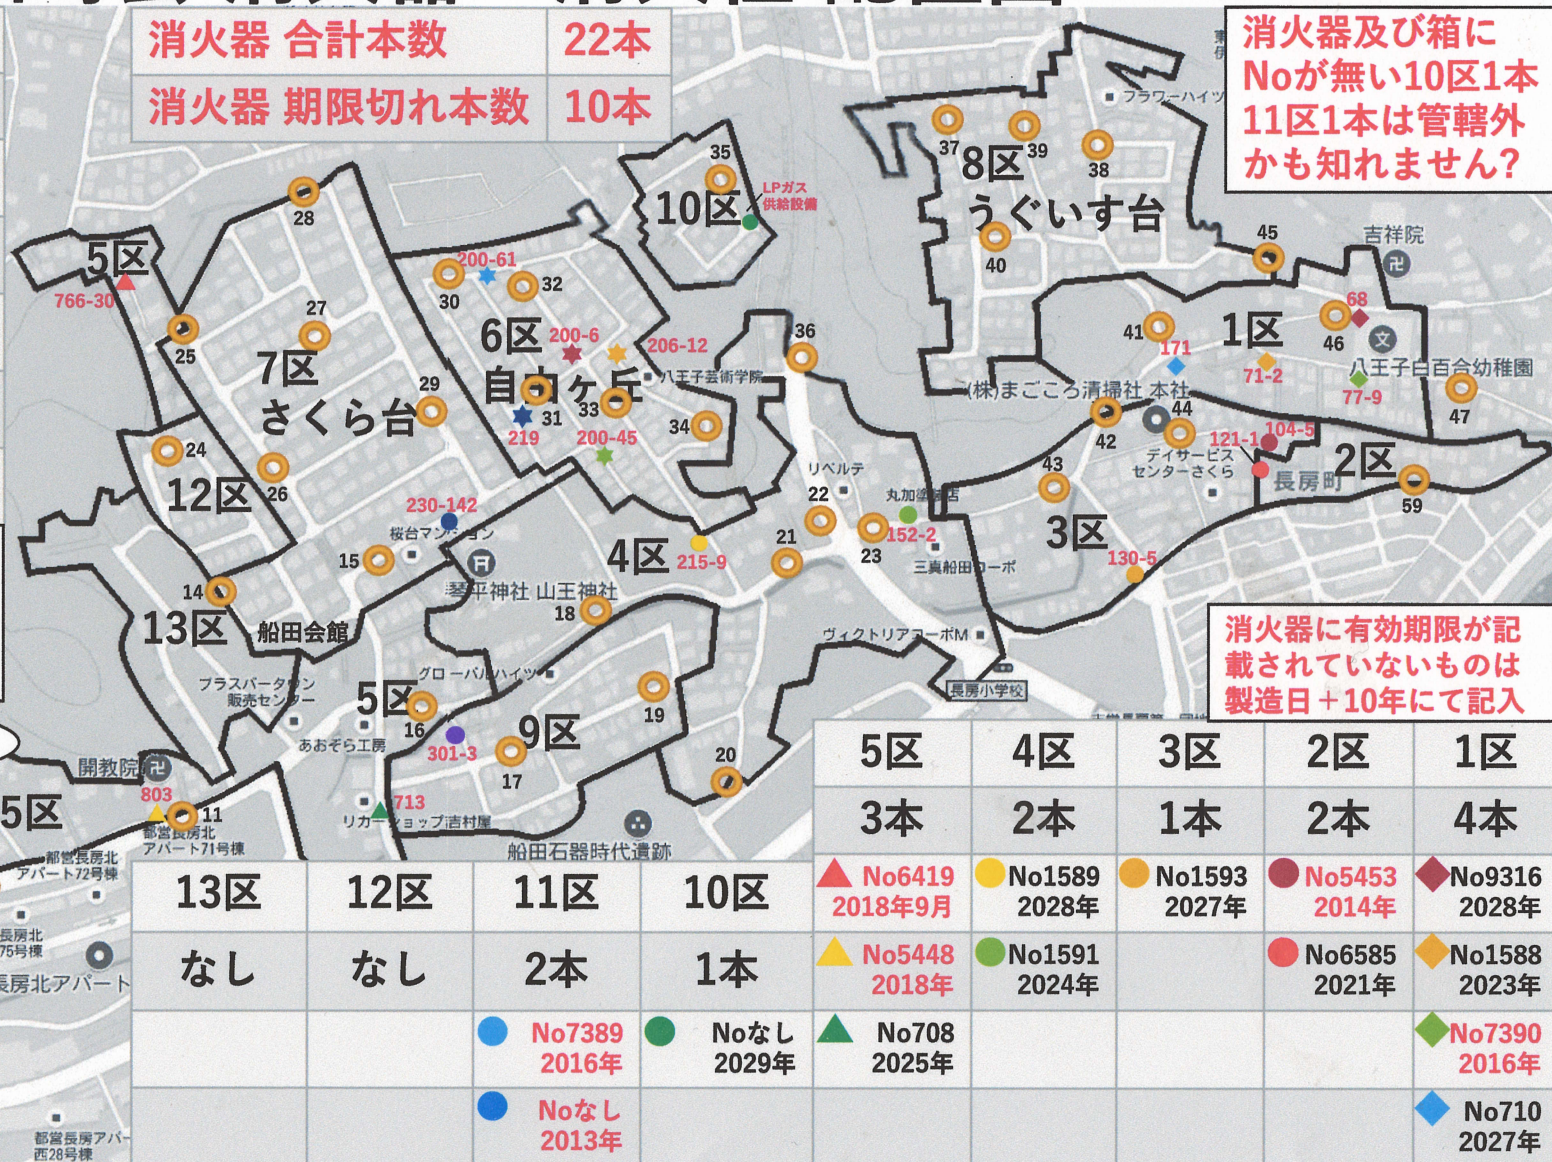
| 消火器 合計本数 | 22本 |
|---|---|
| 消火器 期限切れ本数 | 10本 |

消火器及び箱にNoが無い10区1本11区1本は管轄外かも知れません?

37 39 38 8区 うぐいす台 40 フラワーハイツ 45 吉祥院 35 10区 LPガス供給設備 28 5区 766-30 200-61 30 32 27 25 7区 さくら台 6区 自由ヶ丘 200-6 206-12 八王子芸術学院 36 41 171 1区 68 46 71-2 八王子白百合幼稚園 77-9 47 29 31 219 33 200-45 34 (株)まごころ清掃社 本社 42 44 121-1 104-5 デイサービスセンターさくら 長房町 2区 59 24 26 12区 リベルテ 22 丸加 43 3区 230-142 桜台マンション 15 4区 215-9 21 23 152-2 三真船田コーポ 130-5 14 13区 船田会館 琴平神社 山王神社 18 ヴィクトリアコーポM 長房小学校 グローバルハイツ プラスパータウン販売センター 5区 16 19 あおぞら工房 301-3 17 9区 20 開教院 803 11 713 リカーショップ吉村屋 都営長房北アパート71号棟 5区 都営長房北アパート72号棟 船田石器時代遺跡 長房北75号棟 長房北アパート 都営長房アパート西28号棟

消火器に有効期限が記載されていないものは製造日+10年にて記入

| 5区 | 4区 | 3区 | 2区 | 1区 |
|---|---|---|---|---|
| 3本 | 2本 | 1本 | 2本 | 4本 |
| No6419 2018年9月 | No1589 2028年 | No1593 2027年 | No5453 2014年 | No9316 2028年 |
| No5448 2018年 | No1591 2024年 | | No6585 2021年 | No1588 2023年 |
| No708 2025年 | | | | No7390 2016年 |
| | | | | No710 2027年 |

| 13区 | 12区 | 11区 | 10区 |
|---|---|---|---|
| なし | なし | 2本 | 1本 |
| | | No7389 2016年 | Noなし 2029年 |
| | | Noなし 2013年 | |